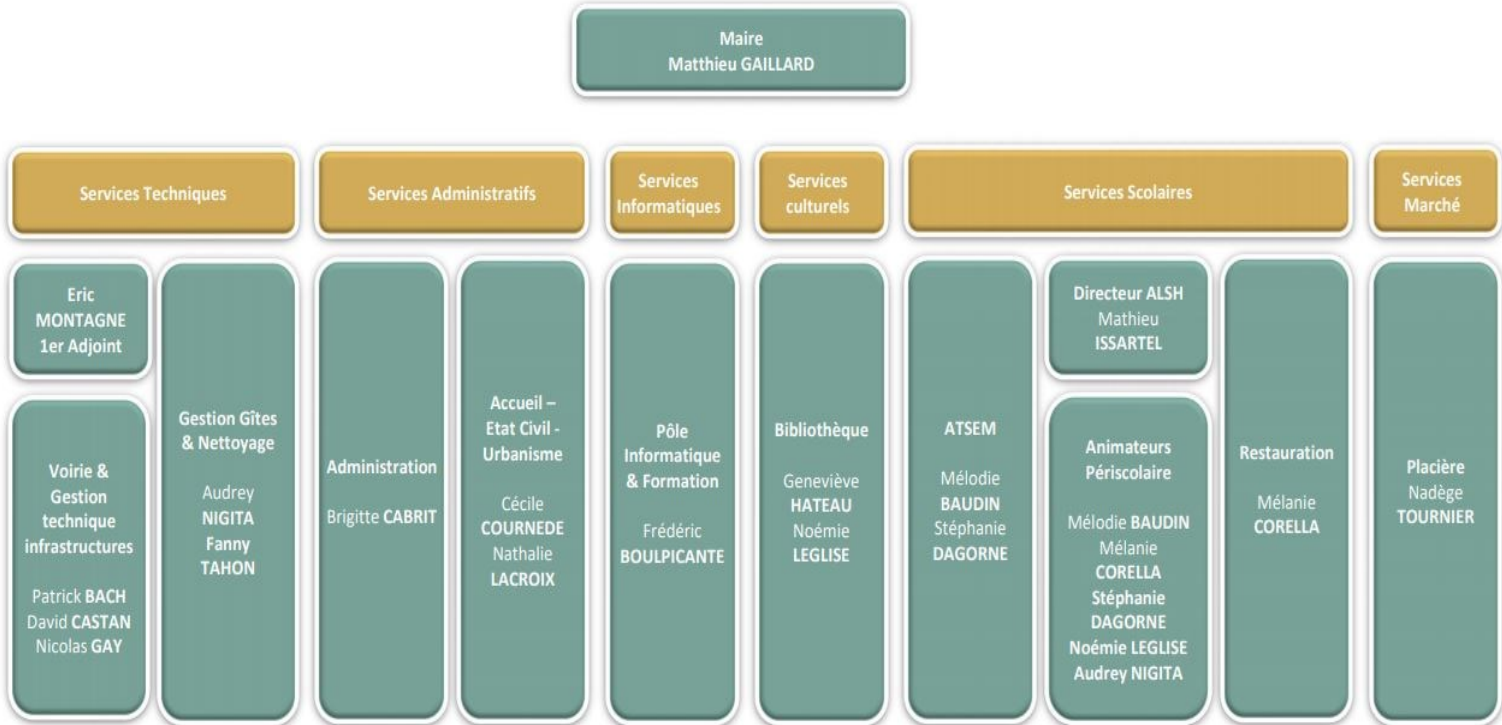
Maire
Matthieu GAILLARD

Services Techniques

Eric MONTAGNE 1er Adjoint

Voirie & Gestion technique infrastructures

Patrick BACH
David CASTAN
Nicolas GAY

Gestion Gîtes & Nettoyage

Audrey NIGITA
Fanny TAHON

Services Administratifs

Administration

Brigitte CABRIT

Accueil – Etat Civil - Urbanisme

Cécile COURNEDE
Nathalie LACROIX

Services Informatiques

Pôle Informatique & Formation

Frédéric BOULPICANTE

Services culturels

Bibliothèque

Geneviève HATEAU
Noémie LEGLISE

Services Scolaires

ATSEM

Mélodie BAUDIN
Stéphanie DAGORNE

Directeur ALSH
Mathieu ISSARTEL

Animateurs Périscolaire

Mélodie BAUDIN
Mélanie CORELLA
Stéphanie DAGORNE
Noémie LEGLISE
Audrey NIGITA

Restauration

Mélanie CORELLA

Services Marché

Placière
Nadège TOURNIER